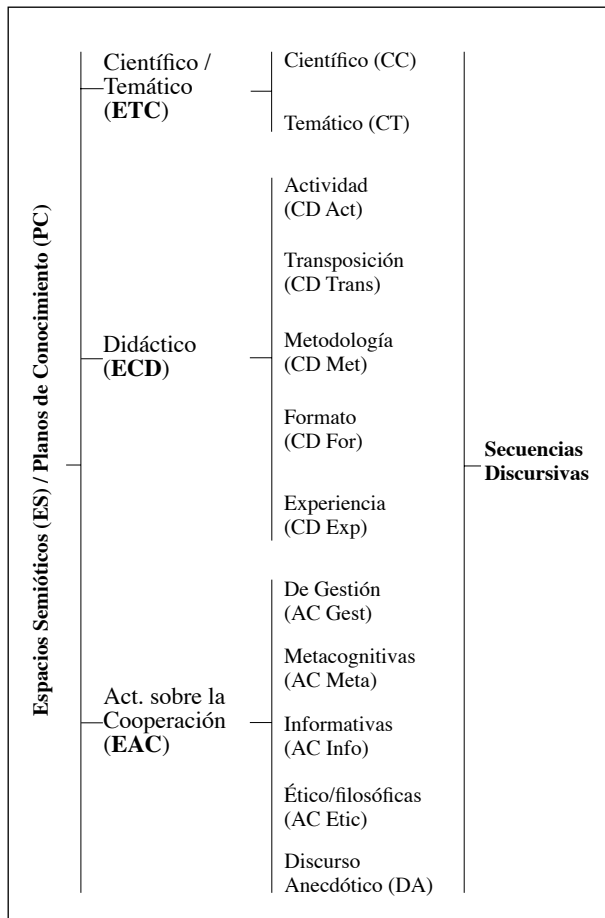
Espacios Semióticos (ES) / Planos de Conocimiento (PC)

Científico / Temático (**ETC**)

Científico (CC)

Temático (CT)

Didáctico (**ECD**)

Actividad (CD Act)

Transposición (CD Trans)

Metodología (CD Met)

Formato (CD For)

Experiencia (CD Exp)

Act. sobre la Cooperación (**EAC**)

De Gestión (AC Gest)

Metacognitivas (AC Meta)

Informativas (AC Info)

Ético/filosóficas (AC Etic)

Discurso Anecdótico (DA)

**Secuencias Discursivas**